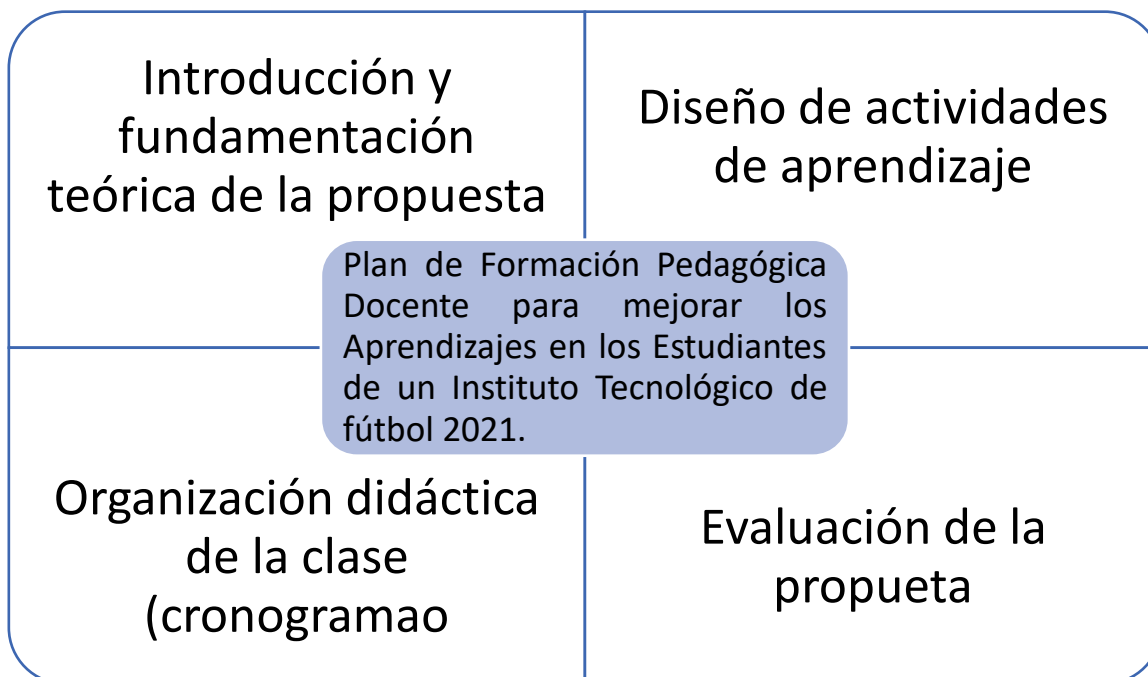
Introducción y fundamentación teórica de la propuesta

Diseño de actividades de aprendizaje

Plan de Formación Pedagógica Docente para mejorar los Aprendizajes en los Estudiantes de un Instituto Tecnológico de fútbol 2021.

Organización didáctica de la clase (cronogramao

Evaluación de la propueta